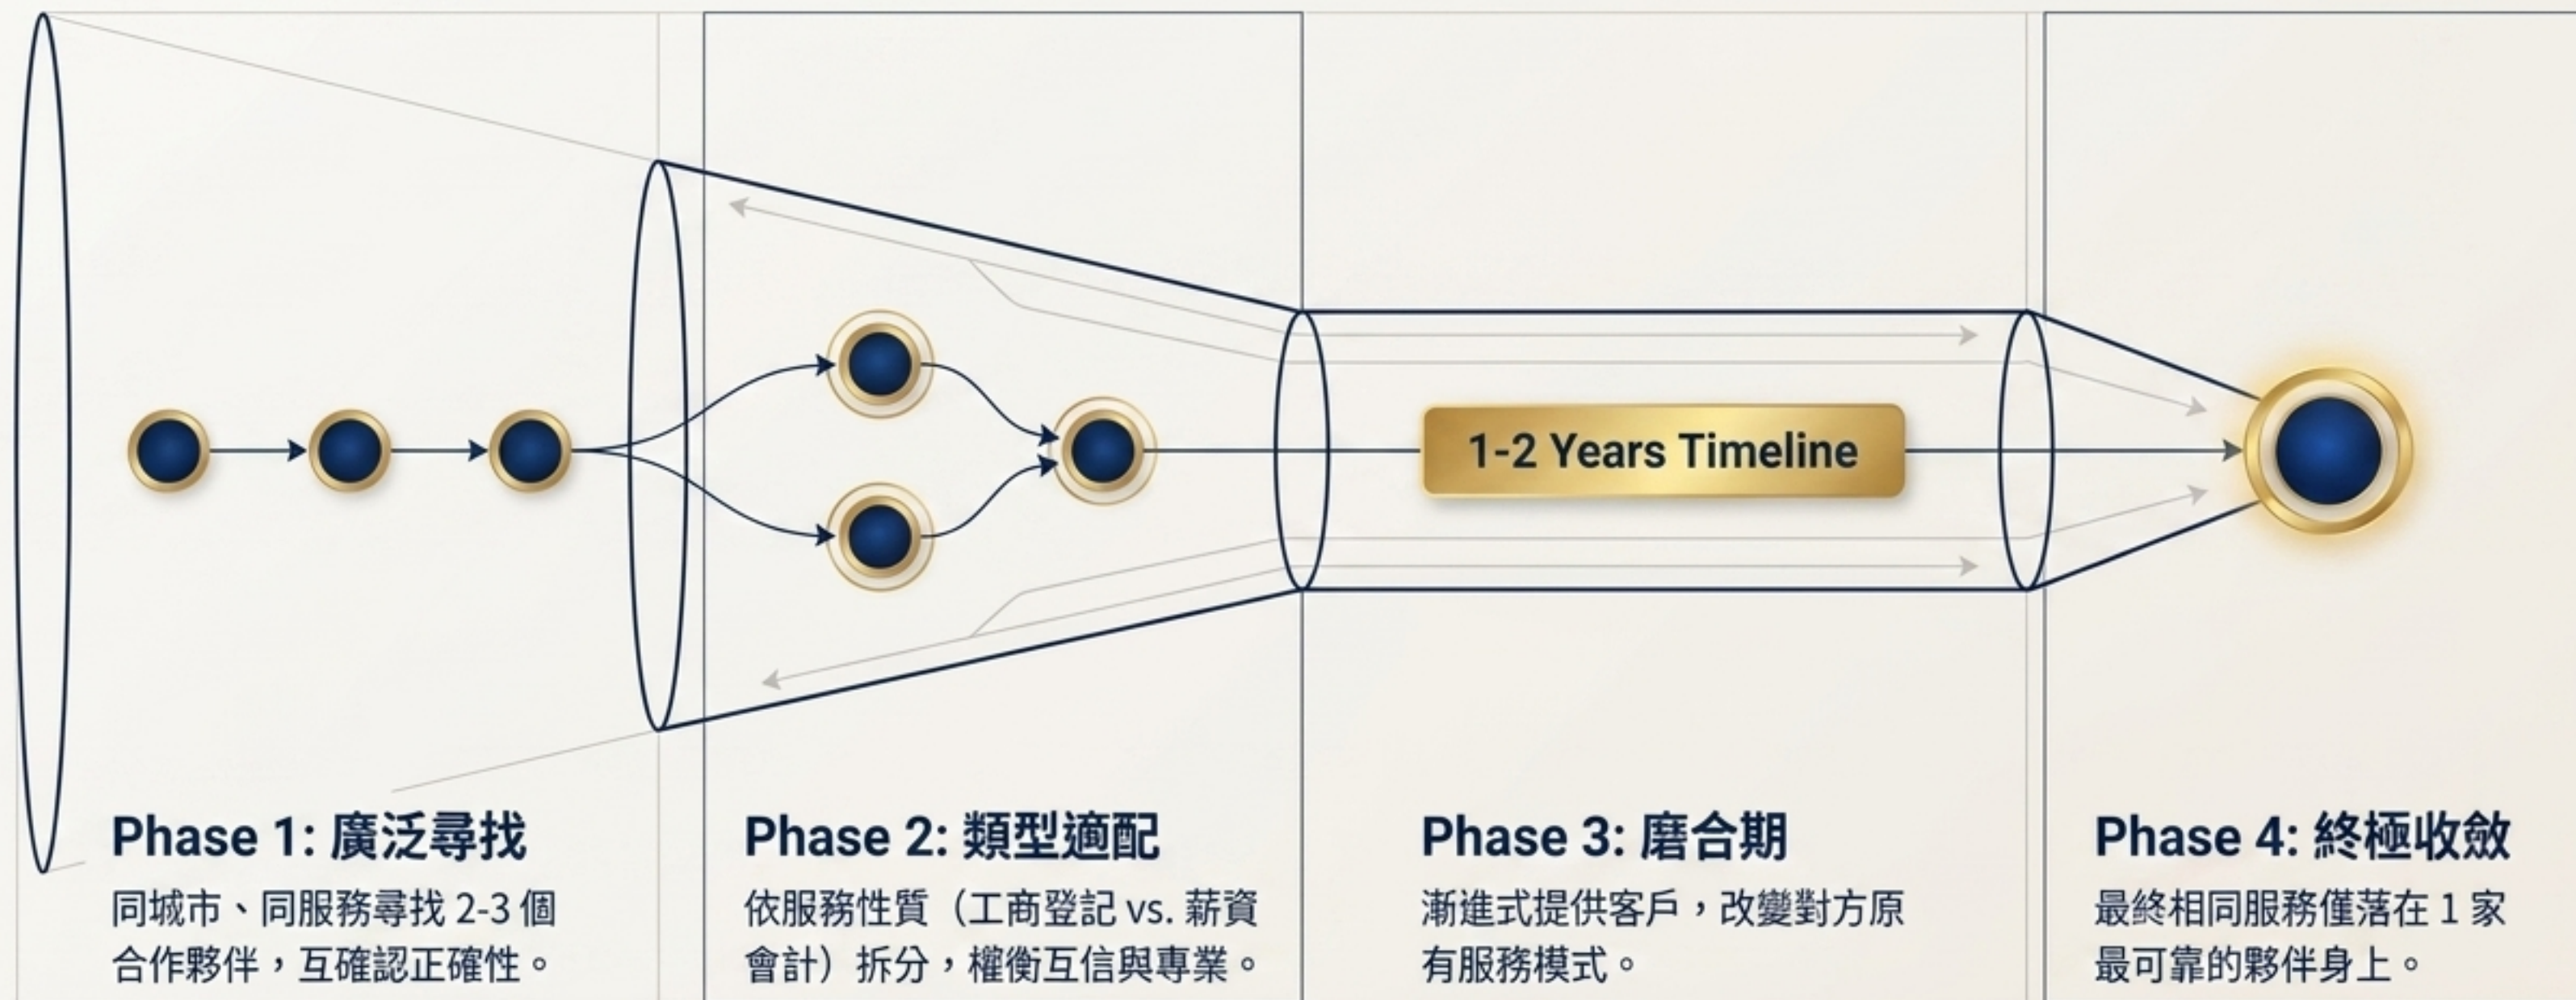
1-2 Years Timeline

Phase 1: 廣泛尋找
同城市、同服務尋找 2-3 個合作夥伴，互確認正確性。

Phase 2: 類型適配
依服務性質（工商登記 vs. 薪資會計）拆分，權衡互信與專業。

Phase 3: 磨合期
漸進式提供客戶，改變對方原有服務模式。

Phase 4: 終極收斂
最終相同服務僅落在 1 家最可靠的夥伴身上。